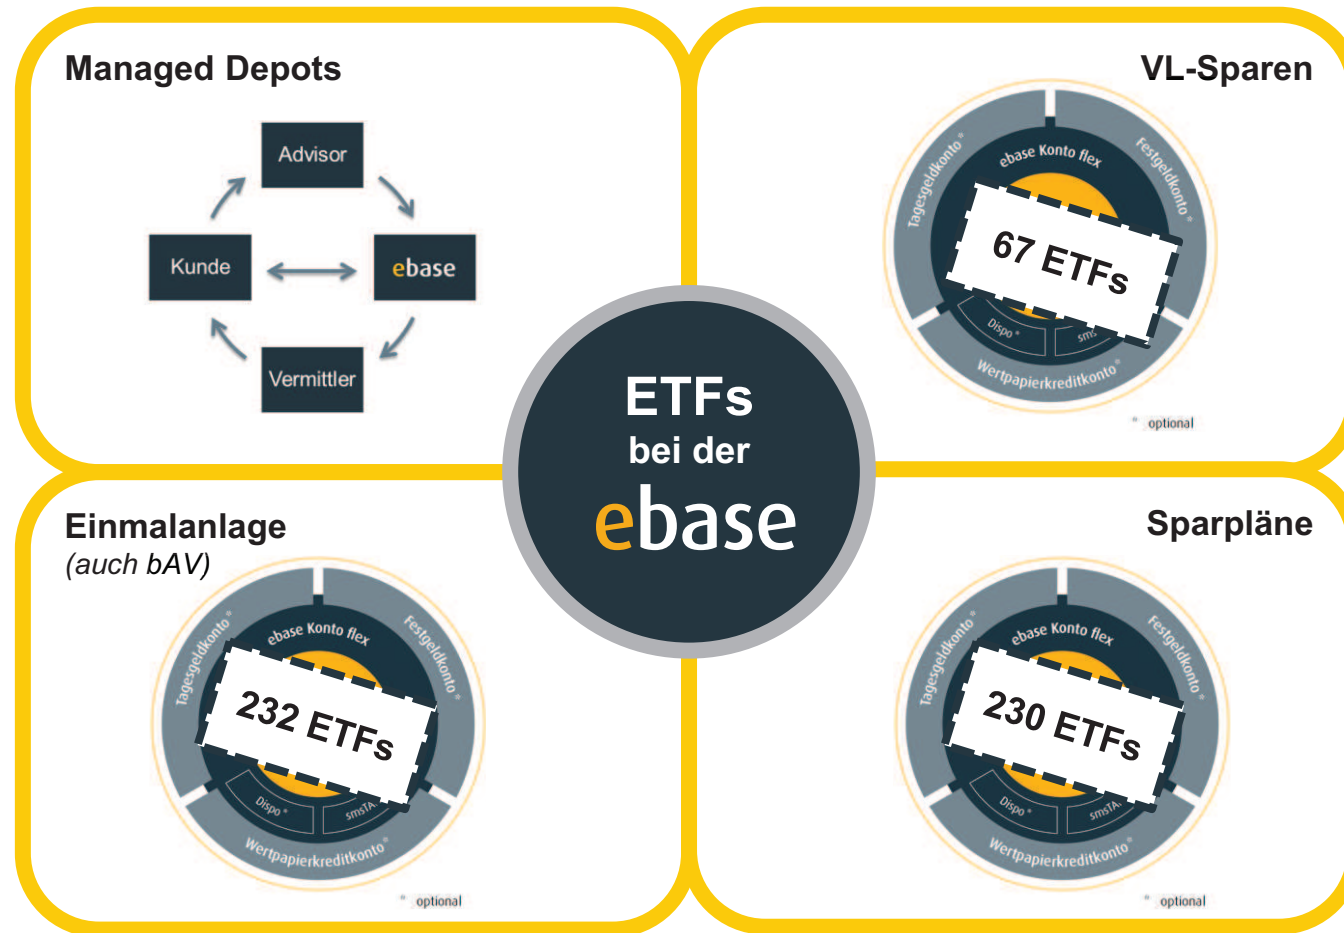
Managed Depots

Advisor

Kunde

ebase

Vermittler

VL-Sparen

ebase Konto flex

Tagesgeldkonto*

Festgeldkonto*

67 ETFs

Dispo*

smsTA*

Wertpapierkreditkonto*

* optional

ETFs
bei der
ebase

Einmalanlage
(auch bAV)

ebase Konto flex

Tagesgeldkonto*

Festgeldkonto*

232 ETFs

Dispo*

smsTA*

Wertpapierkreditkonto*

* optional

Sparpläne

ebase Konto flex

Tagesgeldkonto*

Festgeldkonto*

230 ETFs

Dispo*

smsTA*

Wertpapierkreditkonto*

* optional